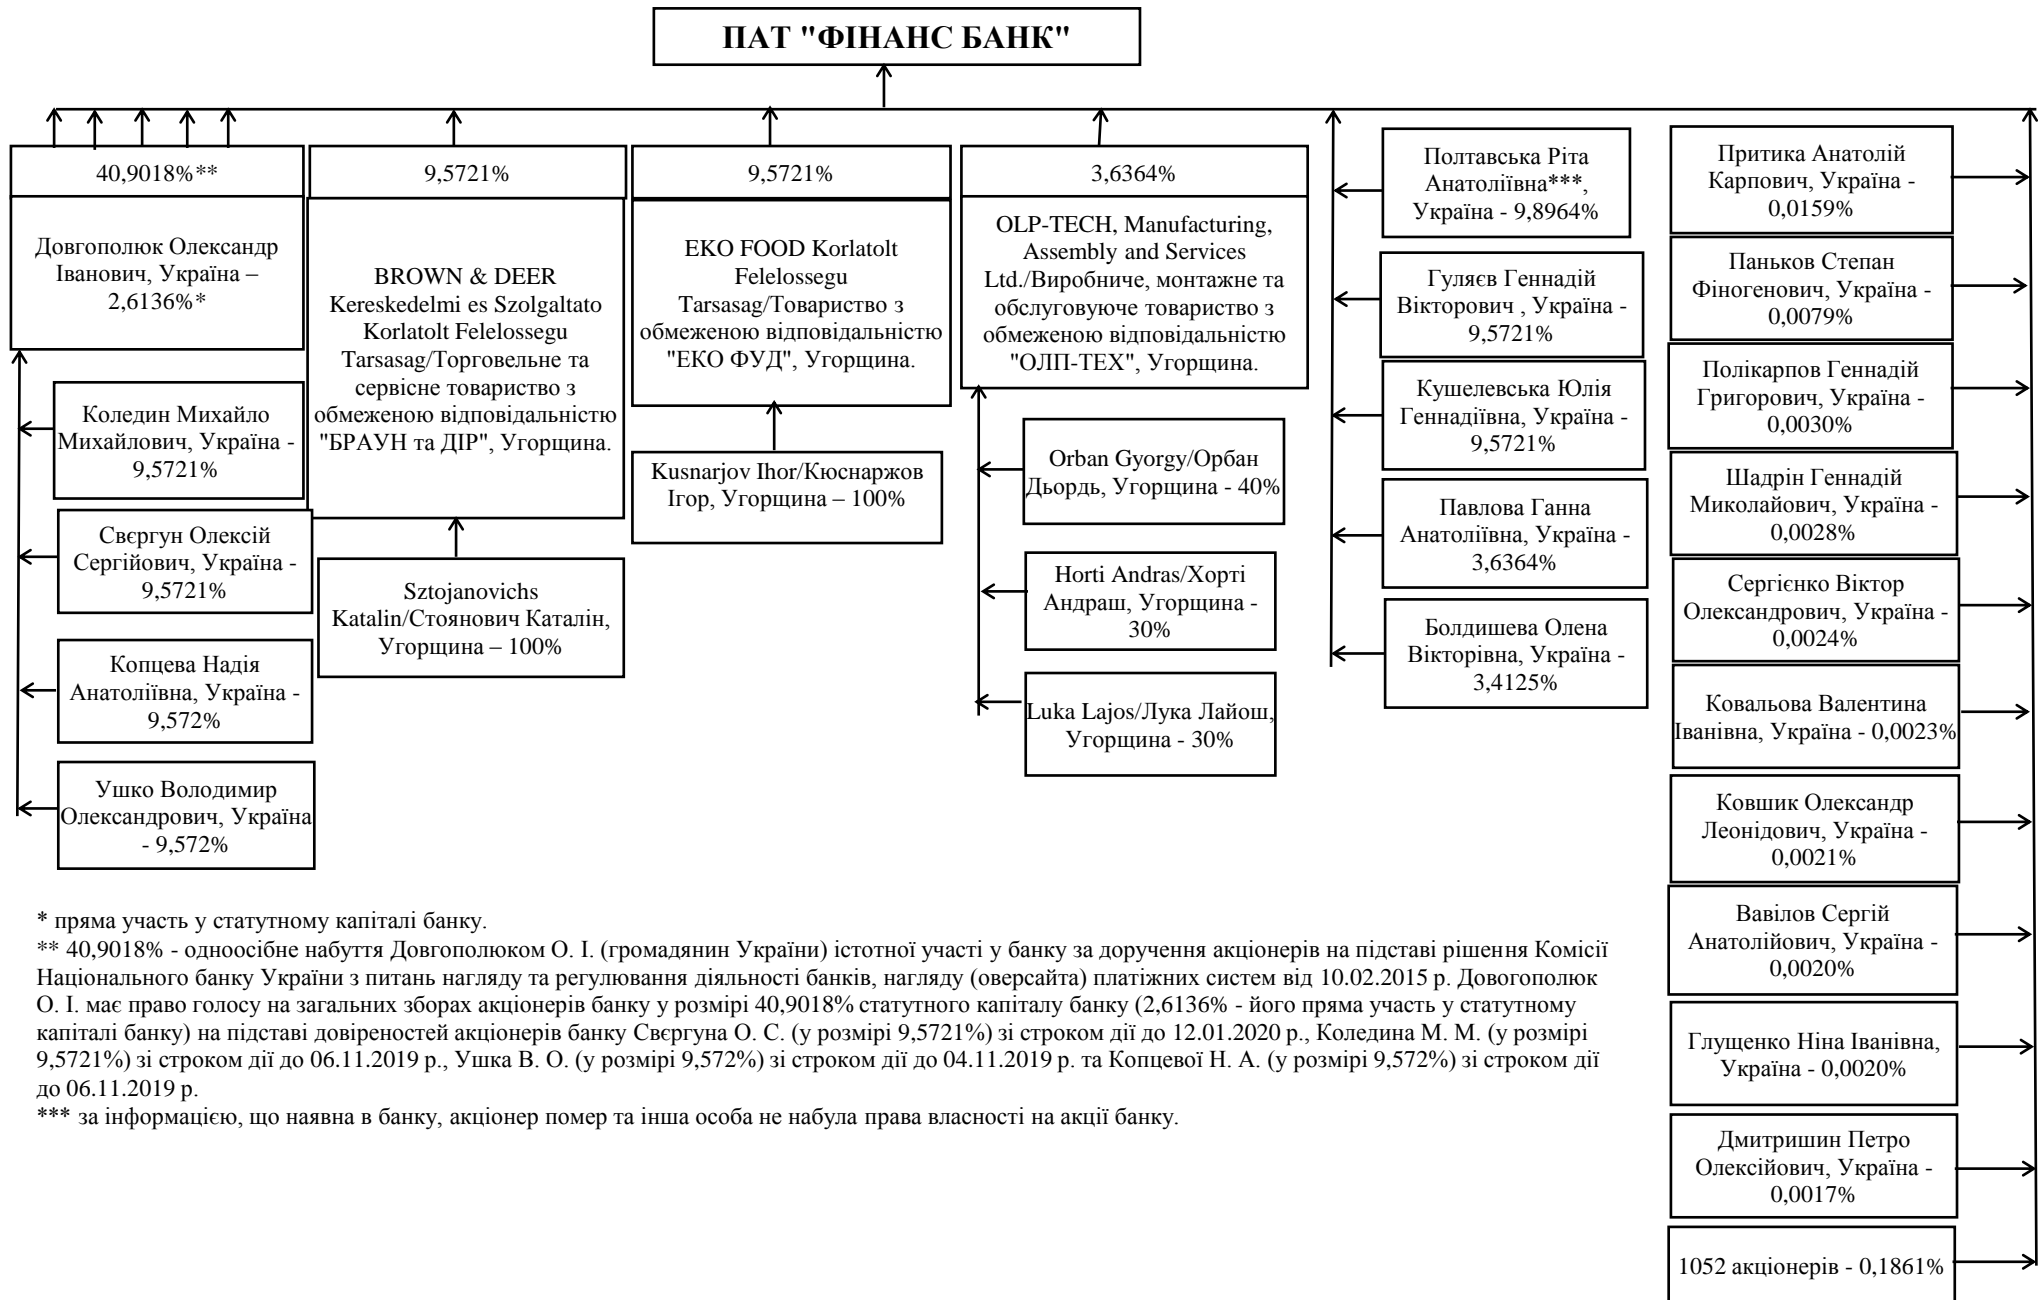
ПАТ "ФІНАНС БАНК"

40,9018%**

Довгополюк Олександр Іванович, Україна – 2,6136%*

Коледин Михайло Михайлович, Україна - 9,5721%

Свєргун Олексій Сергійович, Україна - 9,5721%

Копцева Надія Анатоліївна, Україна - 9,572%

Ушко Володимир Олександрович, Україна - 9,572%

9,5721%

BROWN & DEER Kereskedelmi es Szolgaltato Korlatolt Felelossegu Tarsasag/Торговельне та сервісне товариство з обмеженою відповідальністю "БРАУН та ДІР", Угорщина.

Sztojanovichs Katalin/Стоянович Каталін, Угорщина – 100%

9,5721%

EKO FOOD Korlatolt Felelossegu Tarsasag/Товариство з обмеженою відповідальністю "ЕКО ФУД", Угорщина.

Kusnarjov Ihor/Кюснаржов Ігор, Угорщина – 100%

3,6364%

OLP-TECH, Manufacturing, Assembly and Services Ltd./Виробниче, монтажне та обслуговуюче товариство з обмеженою відповідальністю "ОЛП-ТЕХ", Угорщина.

Orban Gyorgy/Орбан Дьордь, Угорщина - 40%

Horti Andras/Хорті Андраш, Угорщина - 30%

Luka Lajos/Лука Лайош, Угорщина - 30%

Полтавська Ріта Анатоліївна***, Україна - 9,8964%

Гуляєв Геннадій Вікторович , Україна - 9,5721%

Кушелевська Юлія Геннадіївна, Україна - 9,5721%

Павлова Ганна Анатоліївна, Україна - 3,6364%

Болдишева Олена Вікторівна, Україна - 3,4125%

Притика Анатолій Карпович, Україна - 0,0159%

Паньков Степан Фіногенович, Україна - 0,0079%

Полікарпов Геннадій Григорович, Україна - 0,0030%

Шадрін Геннадій Миколайович, Україна - 0,0028%

Сергієнко Віктор Олександрович, Україна - 0,0024%

Ковальова Валентина Іванівна, Україна - 0,0023%

Ковшик Олександр Леонідович, Україна - 0,0021%

Вавілов Сергій Анатолійович, Україна - 0,0020%

Глущенко Ніна Іванівна, Україна - 0,0020%

Дмитришин Петро Олексійович, Україна - 0,0017%

1052 акціонерів - 0,1861%

* пряма участь у статутному капіталі банку.
** 40,9018% - одноосібне набуття Довгополюком О. І. (громадянин України) істотної участі у банку за доручення акціонерів на підставі рішення Комісії Національного банку України з питань нагляду та регулювання діяльності банків, нагляду (оверсайта) платіжних систем від 10.02.2015 р. Довогополюк О. І. має право голосу на загальних зборах акціонерів банку у розмірі 40,9018% статутного капіталу банку (2,6136% - його пряма участь у статутному капіталі банку) на підставі довіреностей акціонерів банку Свєргуна О. С. (у розмірі 9,5721%) зі строком дії до 12.01.2020 р., Коледина М. М. (у розмірі 9,5721%) зі строком дії до 06.11.2019 р., Ушка В. О. (у розмірі 9,572%) зі строком дії до 04.11.2019 р. та Копцевої Н. А. (у розмірі 9,572%) зі строком дії до 06.11.2019 р.
*** за інформацією, що наявна в банку, акціонер помер та інша особа не набула права власності на акції банку.